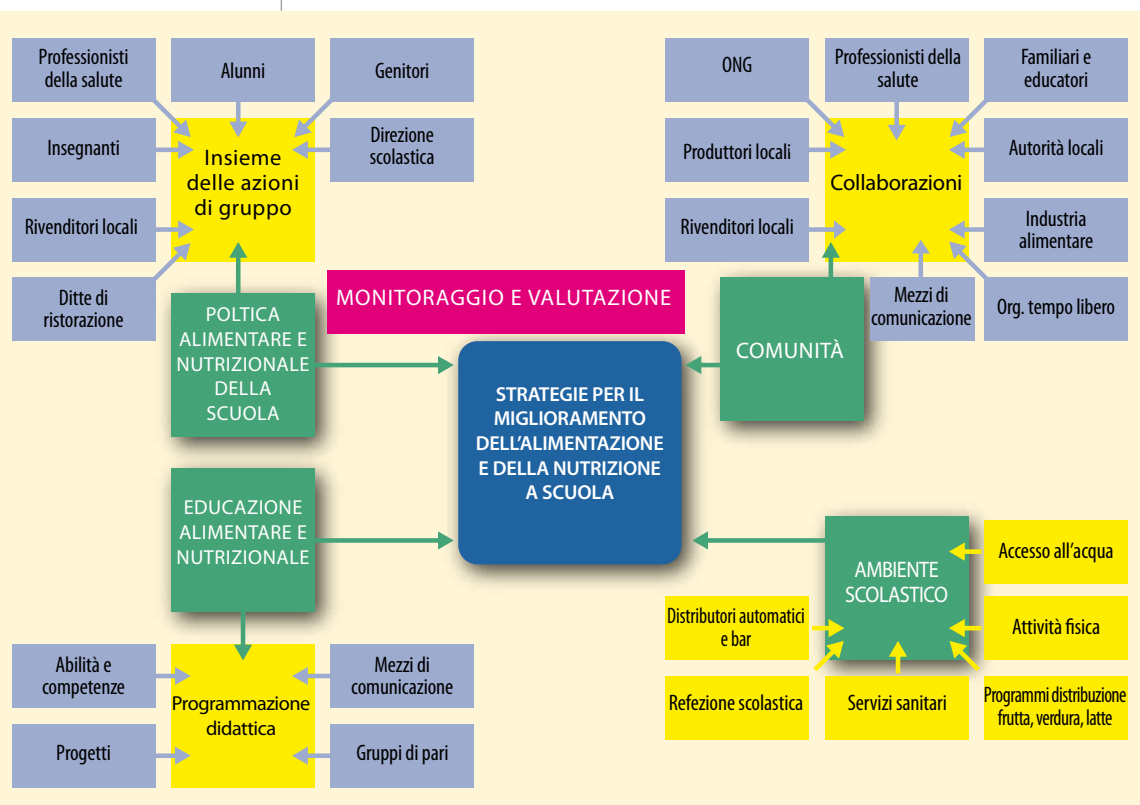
Professionisti della salute

Alunni

Genitori

Insegnanti

Insieme delle azioni di gruppo

Direzione scolastica

Rivenditori locali

Ditte di ristorazione

ONG

Professionisti della salute

Familiari e educatori

Produttori locali

Collaborazioni

Autorità locali

Rivenditori locali

Industria alimentare

Mezzi di comunicazione

Org. tempo libero

MONITORAGGIO E VALUTAZIONE

POLTICA ALIMENTARE E NUTRIZIONALE DELLA SCUOLA

COMUNITÀ

STRATEGIE PER IL MIGLIORAMENTO DELL'ALIMENTAZIONE E DELLA NUTRIZIONE A SCUOLA

EDUCAZIONE ALIMENTARE E NUTRIZIONALE

AMBIENTE SCOLASTICO

Accesso all'acqua

Distributori automatici e bar

Attività fisica

Refezione scolastica

Servizi sanitari

Programmi distribuzione frutta, verdura, latte

Abilità e competenze

Programmazione didattica

Mezzi di comunicazione

Progetti

Gruppi di pari